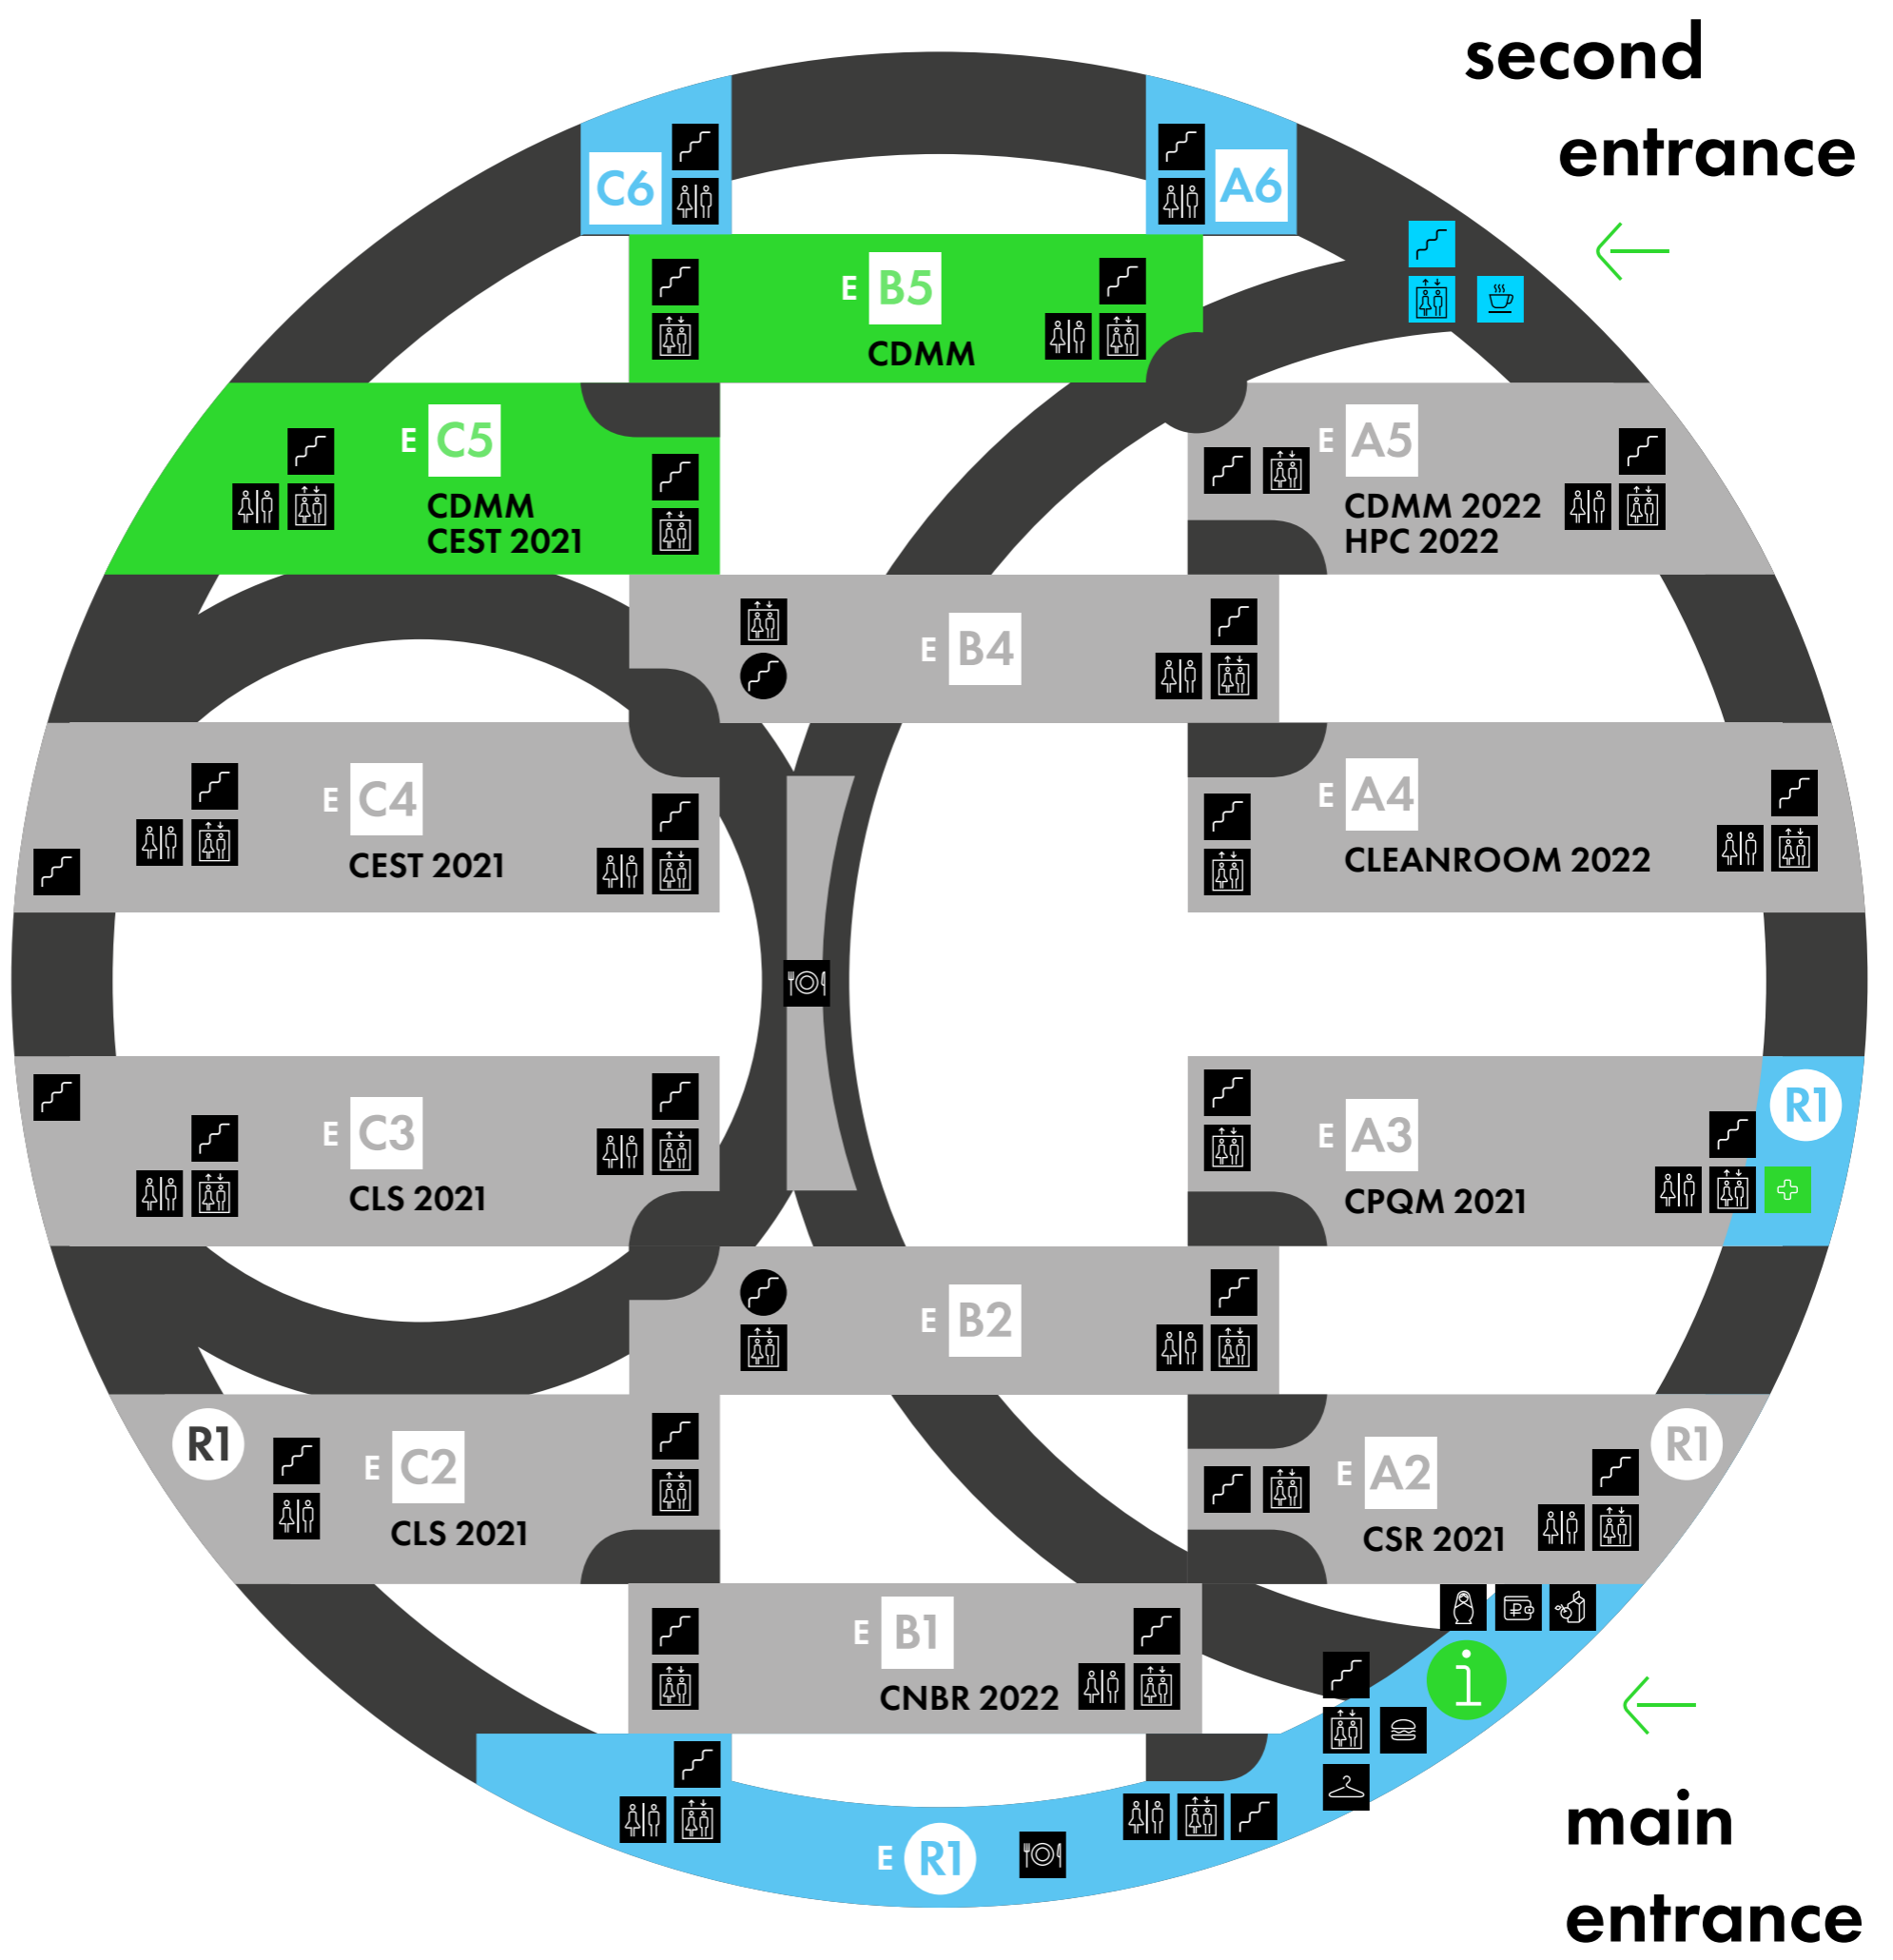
second entrance

C6

A6

E B5
CDMM

E C5
CDMM
CEST 2021

E A5
CDMM 2022
HPC 2022

E B4

E C4
CEST 2021

E A4
CLEANROOM 2022

E C3
CLS 2021

E A3
CPQM 2021

R1

E B2

R1

E C2
CLS 2021

R1

E A2
CSR 2021

E B1
CNBR 2022

i

E R1

main entrance